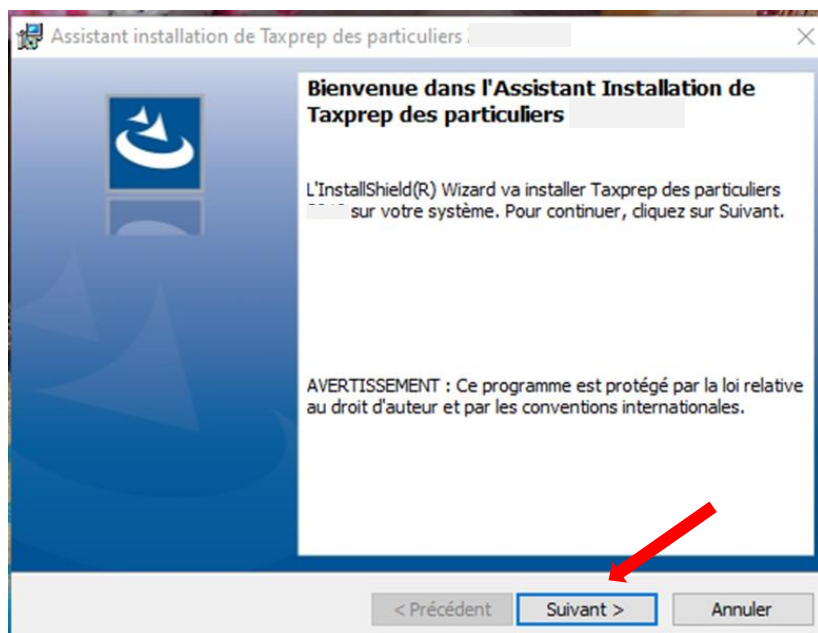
Assistant installation de Taxprep des particuliers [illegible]

Bienvenue dans l'Assistant Installation de Taxprep des particuliers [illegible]

L'InstallShield(R) Wizard va installer Taxprep des particuliers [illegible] sur votre système. Pour continuer, cliquez sur Suivant.

AVERTISSEMENT : Ce programme est protégé par la loi relative au droit d'auteur et par les conventions internationales.

< Précédent
Suivant >
Annuler